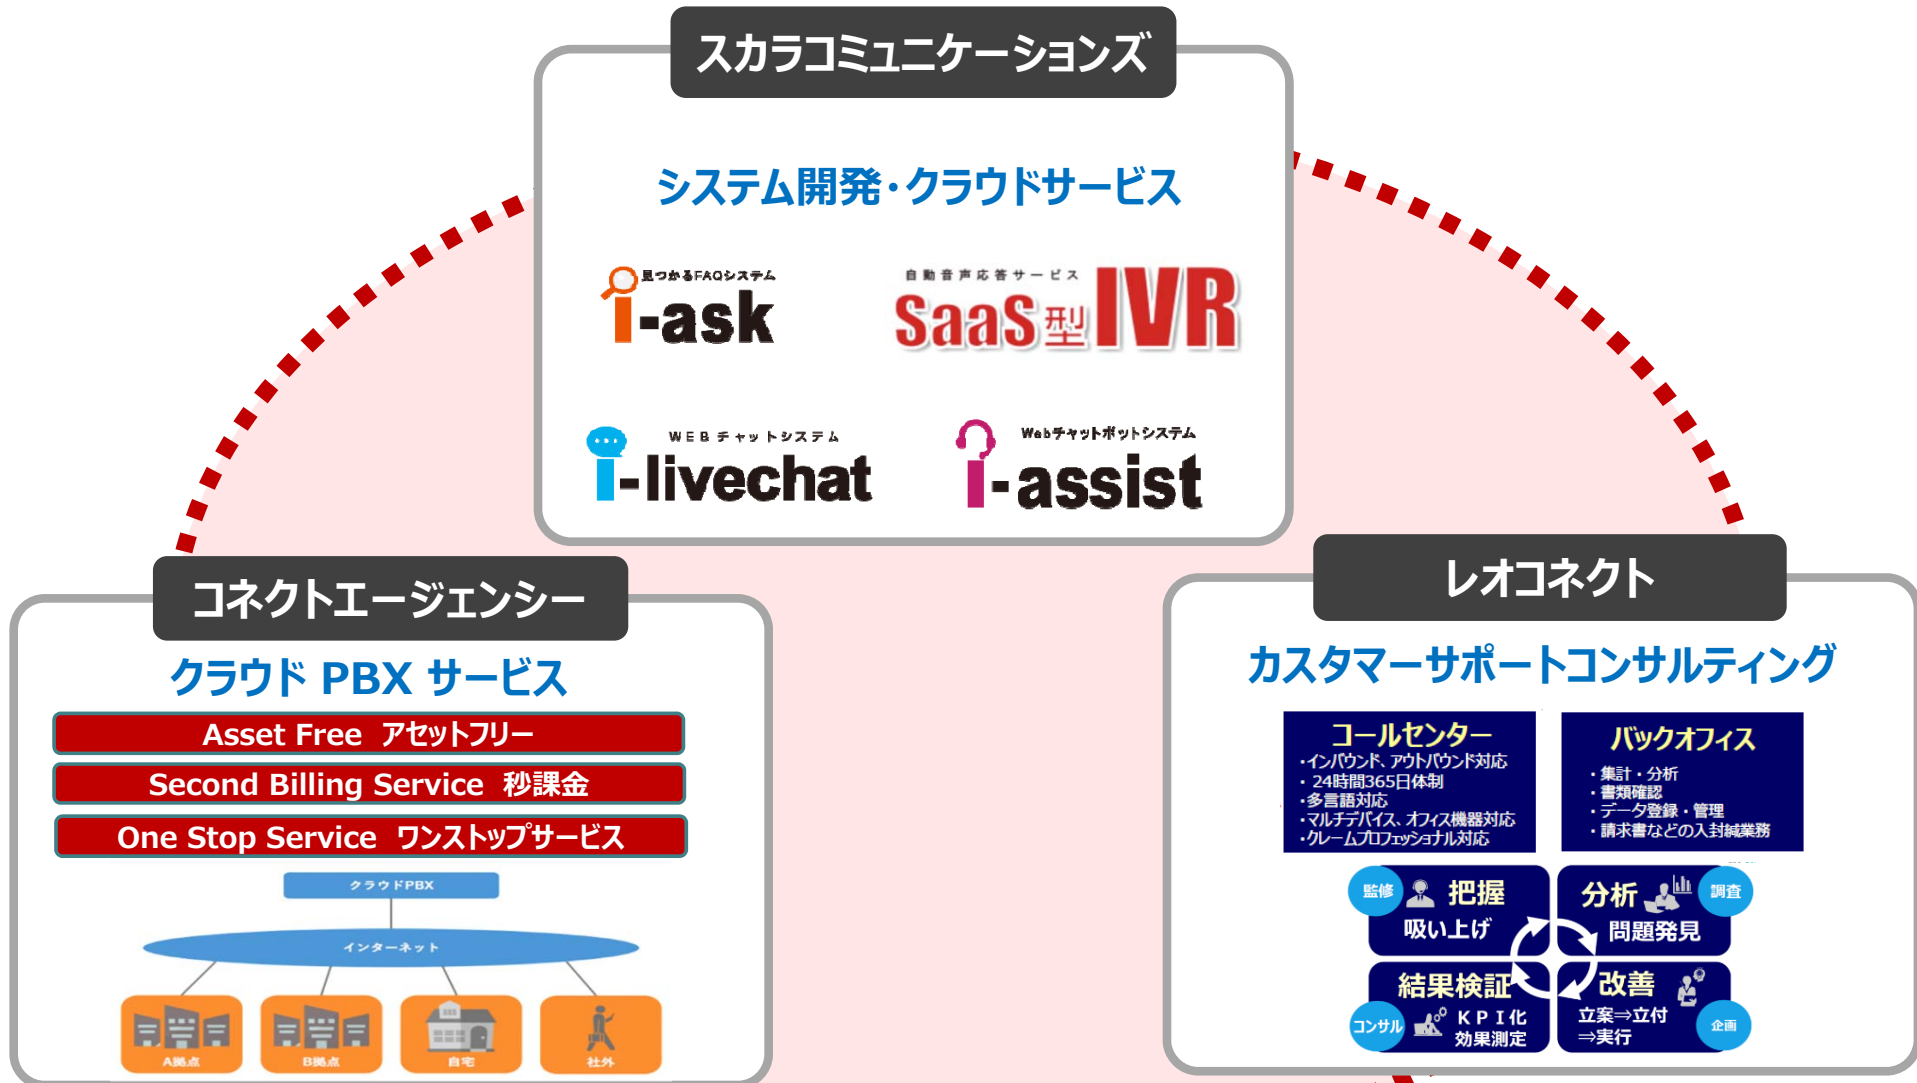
スカラコミュニケーションズ

システム開発・クラウドサービス

見つかるFAQシステム
i-ask

自動音声応答サービス
SaaS型IVR

WEBチャットシステム
i-livechat

Webチャットボットシステム
i-assist

コネクトエージェンシー

クラウド PBX サービス

Asset Free アセットフリー

Second Billing Service 秒課金

One Stop Service ワンストップサービス

クラウドPBX

インターネット

A拠点

B拠点

自宅

社外

レオコネクト

カスタマーサポートコンサルティング

コールセンター
・インバウンド、アウトバウンド対応
・24時間365日体制
・多言語対応
・マルチデバイス、オフィス機器対応
・クレームプロフェッショナル対応

バックオフィス
・集計・分析
・書類確認
・データ登録・管理
・請求書などの入封緘業務

監修
把握
吸い上げ

分析
調査
問題発見

結果検証
コンサル
KPI化
効果測定

改善
立案⇒立付
⇒実行
企画